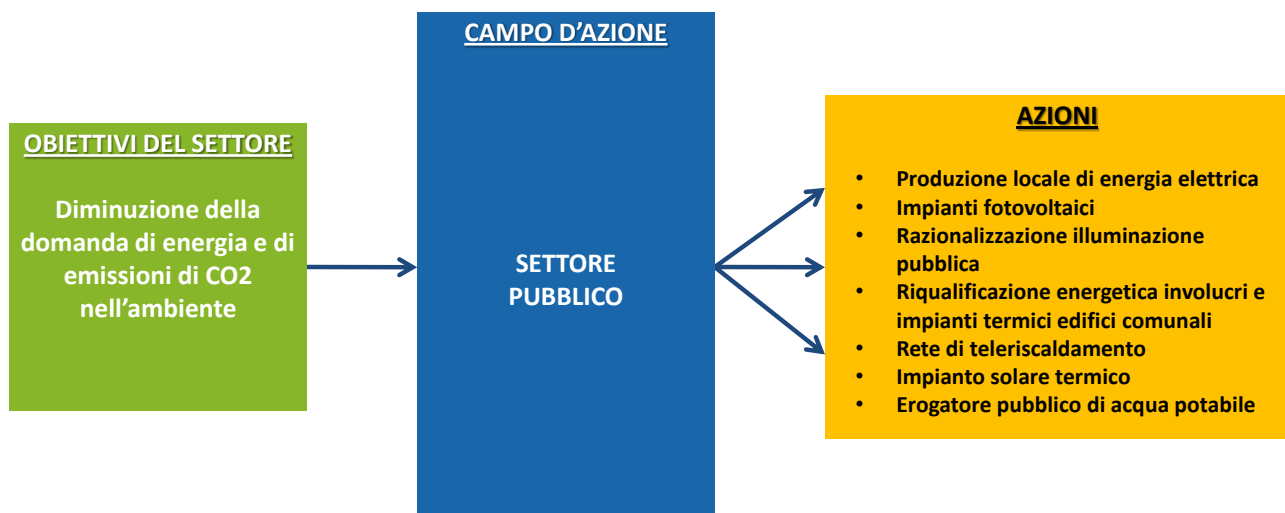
OBIETTIVI DEL SETTORE

Diminuzione della domanda di energia e di emissioni di CO2 nell'ambiente

CAMPO D'AZIONE

SETTORE PUBBLICO

AZIONI

- Produzione locale di energia elettrica
- Impianti fotovoltaici
- Razionalizzazione illuminazione pubblica
- Riqualificazione energetica involucri e impianti termici edifici comunali
- Rete di teleriscaldamento
- Impianto solare termico
- Erogatore pubblico di acqua potabile